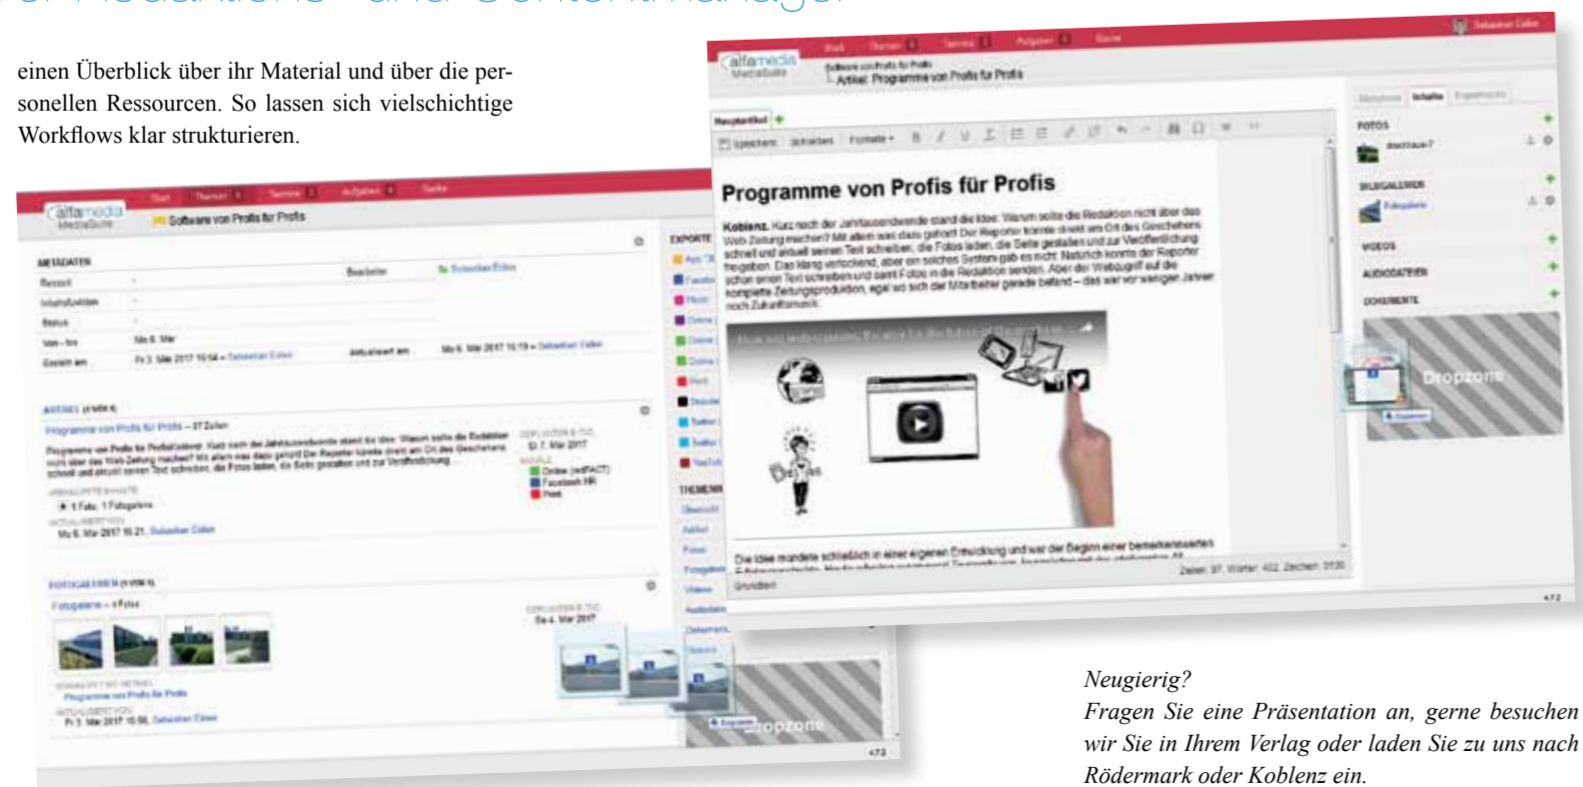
einen Überblick über ihr Material und über die personellen Ressourcen. So lassen sich vielschichtige Workflows klar strukturieren.

alfamedia MediaSuite

Start Themen Termine Aufgaben Suche

Software von Profis für Profis

METADATEN

Ressort

Bearbeiter

Sebastian Eiden

Status

Mo 6. Mar

Fr 3. Mar 2017 10:54 – Sebastian Eiden

Aktualisiert am

Mo 6. Mar 2017 10:19 – Sebastian Eiden

ARTIKEL

Programme von Profis für Profis – 37 Zeilen

Fotogalerie – 4 Fotos

Dropzone

EXPORTE

THEMEN

Software von Profis für Profis
Artikel: Programme von Profis für Profis

Hauptartikel

Speichern

Programme von Profis für Profis

Koblenz. Kurz nach der Jahrtausendwende stand die Idee: Warum sollte die Redaktion nicht über das Web Zeitung machen? Mit allem was dazu gehört! Der Reporter könnte direkt am Ort des Geschehens schnell und aktuell seinen Text schreiben, die Fotos laden, die Seite gestalten und zur Veröffentlichung freigeben. Das klang verlockend, aber ein solches System gab es nicht. Natürlich konnte der Reporter schon einen Text schreiben und samt Fotos in die Redaktion senden. Aber der Webzugriff auf die komplette Zeitungsproduktion, egal wo sich der Mitarbeiter gerade befand – das war vor wenigen Jahren noch Zukunftsmusik.

Die Idee mündete schließlich in einer eigenen Entwicklung und war der Beginn einer bemerkenswerten

Zeilen: 37 Wörter: 422 Zeichen: 3130

FOTOS

BILDGALERIEN

Fotogalerie

VIDEOS

AUDIODATEIEN

DOKUMENTE

Dropzone

Sebastian Eiden

Neugierig?
Fragen Sie eine Präsentation an, gerne besuchen wir Sie in Ihrem Verlag oder laden Sie zu uns nach Rödermark oder Koblenz ein.